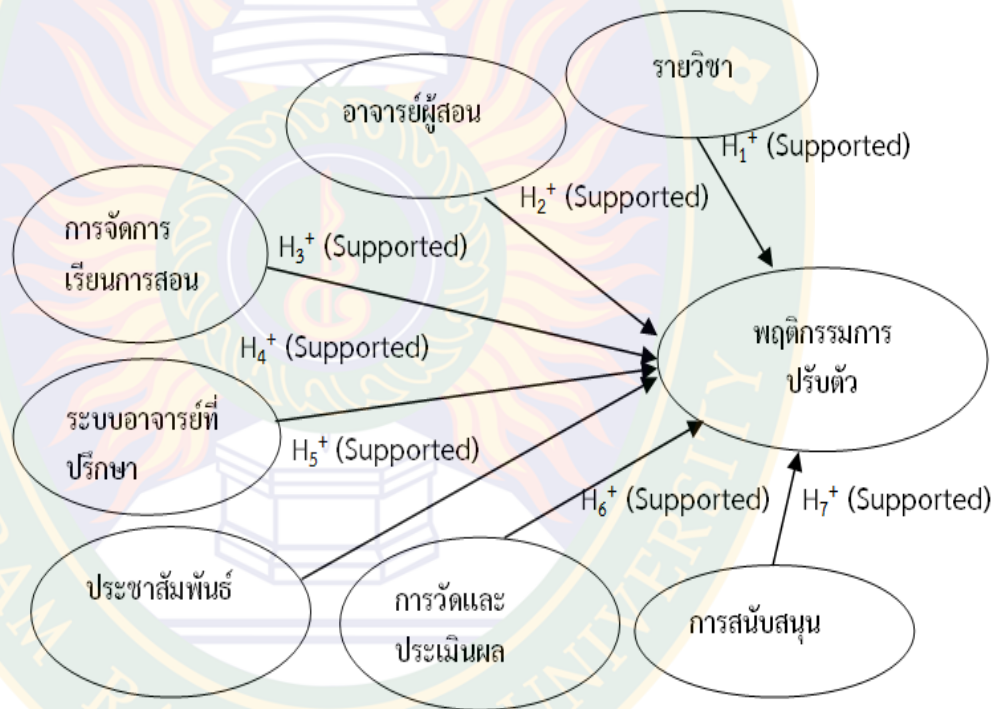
รายวิชา

อาจารย์ผู้สอน

$H_1^+$ (Supported)

$H_2^+$ (Supported)

การจัดการเรียนการสอน

$H_3^+$ (Supported)

พฤติกรรมการปรับตัว

$H_4^+$ (Supported)

ระบบอาจารย์ที่ปรึกษา

$H_5^+$ (Supported)

$H_6^+$ (Supported)

$H_7^+$ (Supported)

ประชาสัมพันธ์

การวัดและประเมินผล

การสนับสนุน